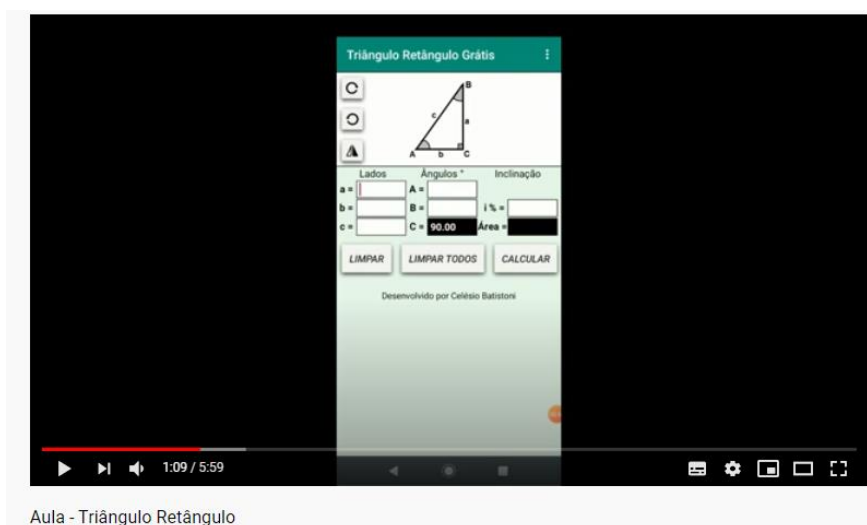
Triângulo Retângulo Grátis

B
c
a
A
b
C

Lados
Ângulos °
Inclinação

a =
A =
b =
B =
i % =
c =
C = 90.00
Área =

LIMPAR
LIMPAR TODOS
CALCULAR

Desenvolvido por Celésio Batistoni

1:09 / 5:59

Aula - Triângulo Retângulo